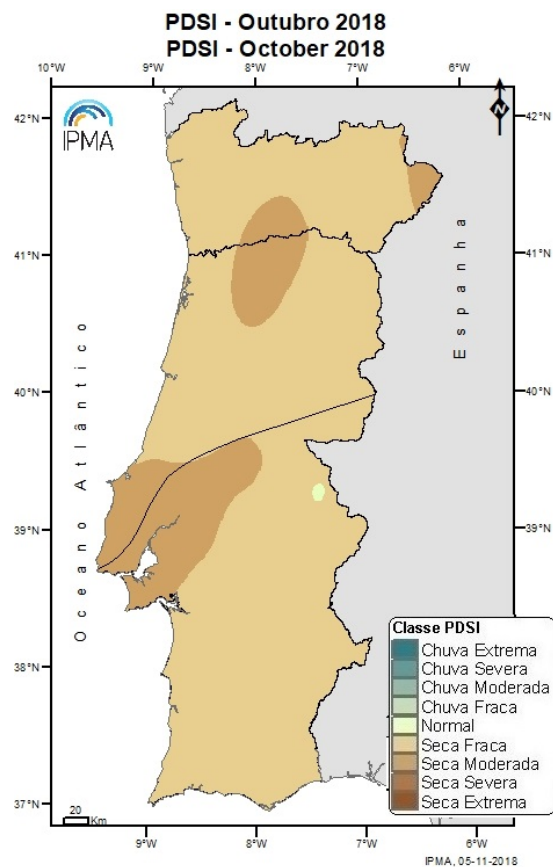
PDSI - Outubro 2018
PDSI - October 2018

10°W 9°W 8°W 7°W 6°W

42°N 41°N 40°N 39°N 38°N 37°N

IPMA

N

Espanha

Oceano Atlântico

Classe PDSI
Chuva Extrema
Chuva Severa
Chuva Moderada
Chuva Fraca
Normal
Seca Fraca
Seca Moderada
Seca Severa
Seca Extrema

20 Km

9°W 8°W 7°W 6°W

IPMA, 05-11-2018